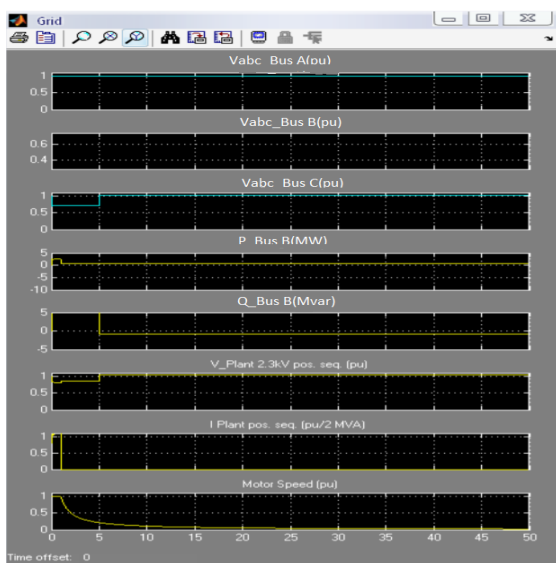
Grid

Vabc_Bus A(pu)
1
0.5
0

Vabc_Bus B(pu)
0.6
0.4

Vabc_Bus C(pu)
1
0.5
0

P_Bus B(MW)
5
0
-5
-10

Q_Bus B(Mvar)
5
0
-5

V_Plant 2.3kV pos. seq. (pu)
1
0.5
0

I Plant pos. seq. (pu/2 MVA)
1
0.5
0

Motor Speed (pu)
1
0.5
0
0 5 10 15 20 25 30 35 40 45 50

Time offset: 0